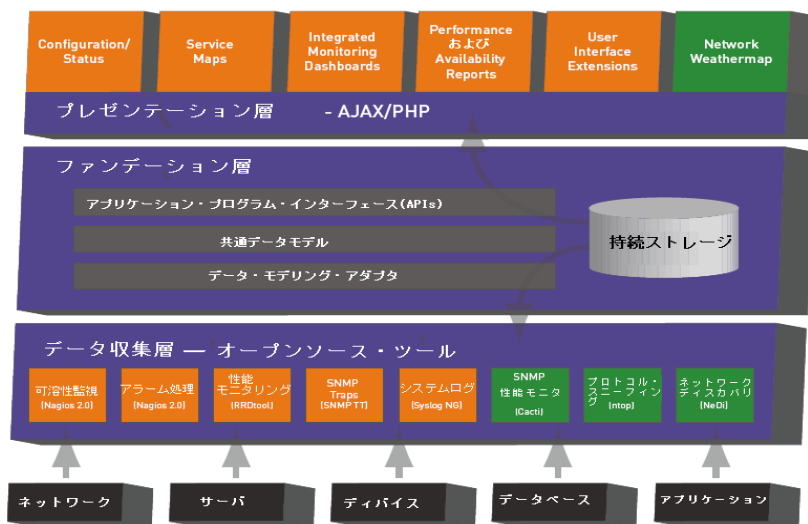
Configuration/ Status

Service Maps

Integrated Monitoring Dashboards

Performance および Availability Reports

User Interface Extensions

Network Weathermap

プレゼンテーション層 - AJAX/PHP

ファンデーション層

アプリケーション・プログラム・インターフェース(APIs)

共通データモデル

データ・モデリング・アダプタ

持続ストレージ

データ収集層 — オープンソース・ツール

可溶性監視 (Nagios 2.0)

アラーム処理 (Nagios 2.0)

性能 モニタリング (RRDtool)

SNMP Traps (SNMP TT)

システムログ (Syslog NG)

SNMP 性能モニタ (Cacti)

プロトコル・スニーフィング (ntop)

ネットワーク ディスカバリ (NeDi)

ネットワーク

サーバ

ディバイス

データベース

アプリケーション